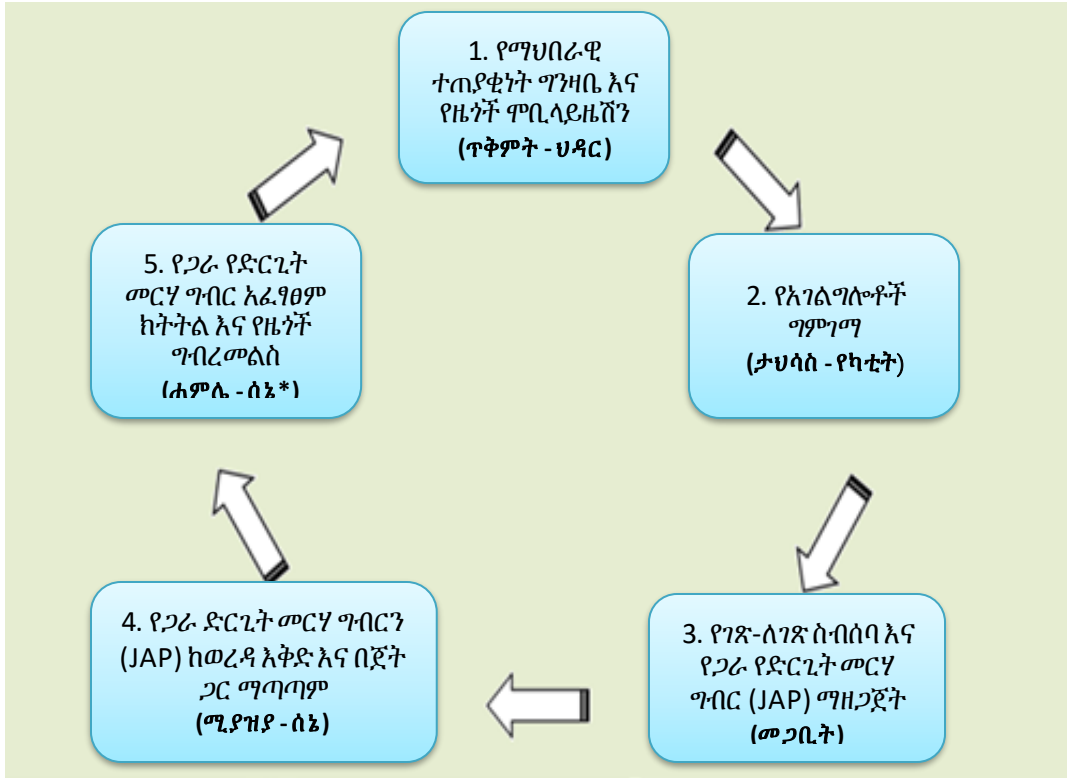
1. የማህበራዊ ተጠያቂነት ግንዛቤ እና የዜጎች ሞቢላይዜሽን
(ጥቅምት - ህዳር)

2. የአገልግሎቶች ግምገማ
(ታህሳስ - የካቲት)

3. የገጽ-ለገጽ ስብሰባ እና የጋራ የድርጊት መርሃ ግብር (JAP) ማዘጋጀት
(መጋቢት)

4. የጋራ ድርጊት መርሃ ግብርን (JAP) ከወረዳ እቅድ እና በጀት ጋር ማጣጣም
(ሚያዝያ - ሰኔ)

5. የጋራ የድርጊት መርሃ ግብር አፈፃፀም ክትትል እና የዜጎች ግብረመልስ
(ሐምሌ - ሰኔ*)